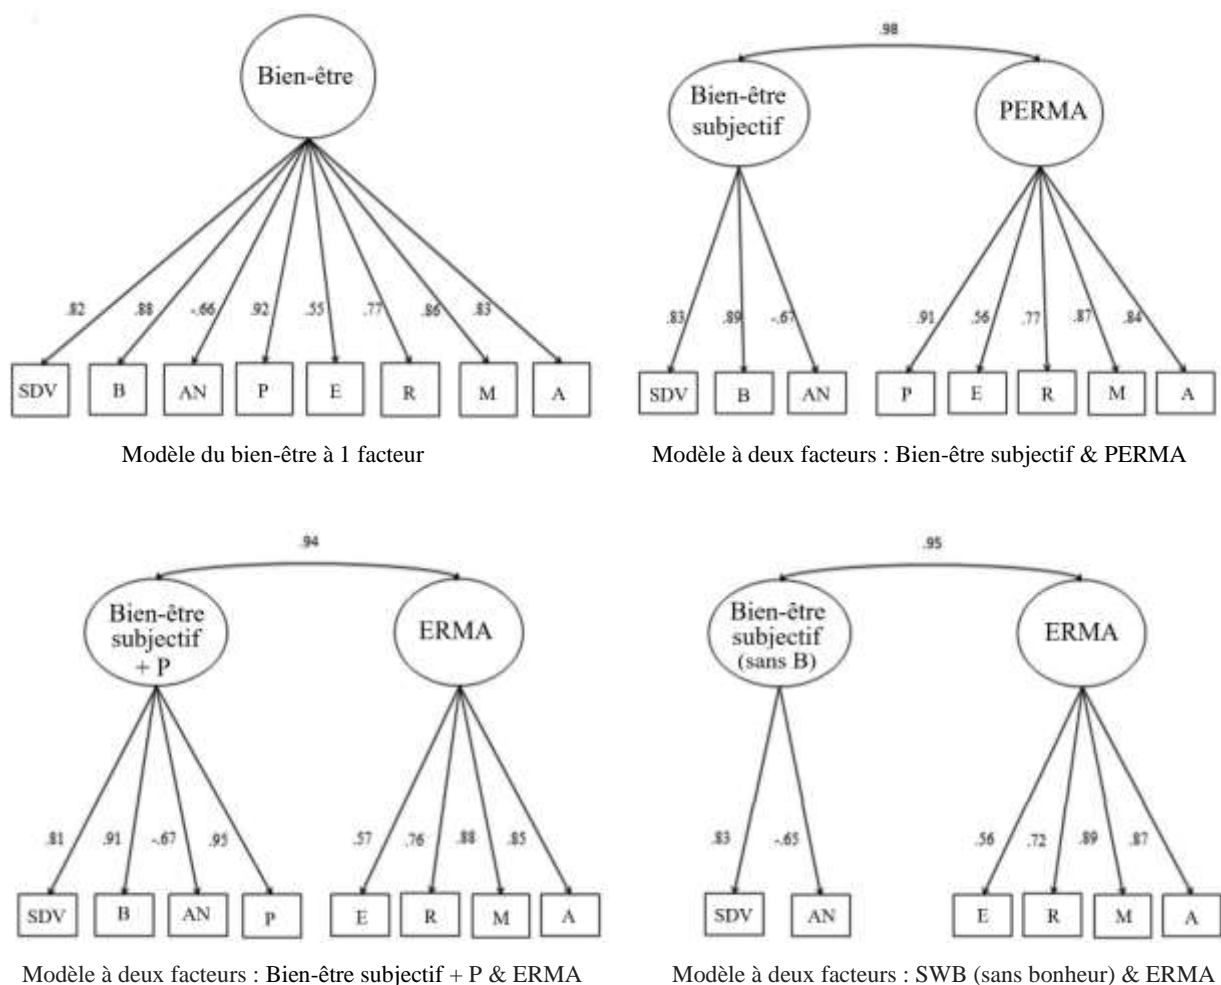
Bien-être

.82 .88 -.66 .92 .55 .77 .86 .83

SDV B AN P E R M A

Modèle du bien-être à 1 facteur

.98

Bien-être subjectif

PERMA

.83 .89 -.67

.91 .56 .77 .87 .84

SDV B AN P E R M A

Modèle à deux facteurs : Bien-être subjectif & PERMA

.94

Bien-être subjectif + P

ERMA

.81 .91 -.67 .95

.57 .76 .88 .85

SDV B AN P E R M A

Modèle à deux facteurs : Bien-être subjectif + P & ERMA

.95

Bien-être subjectif (sans B)

ERMA

.83 -.65

.56 .72 .89 .87

SDV AN E R M A

Modèle à deux facteurs : SWB (sans bonheur) & ERMA